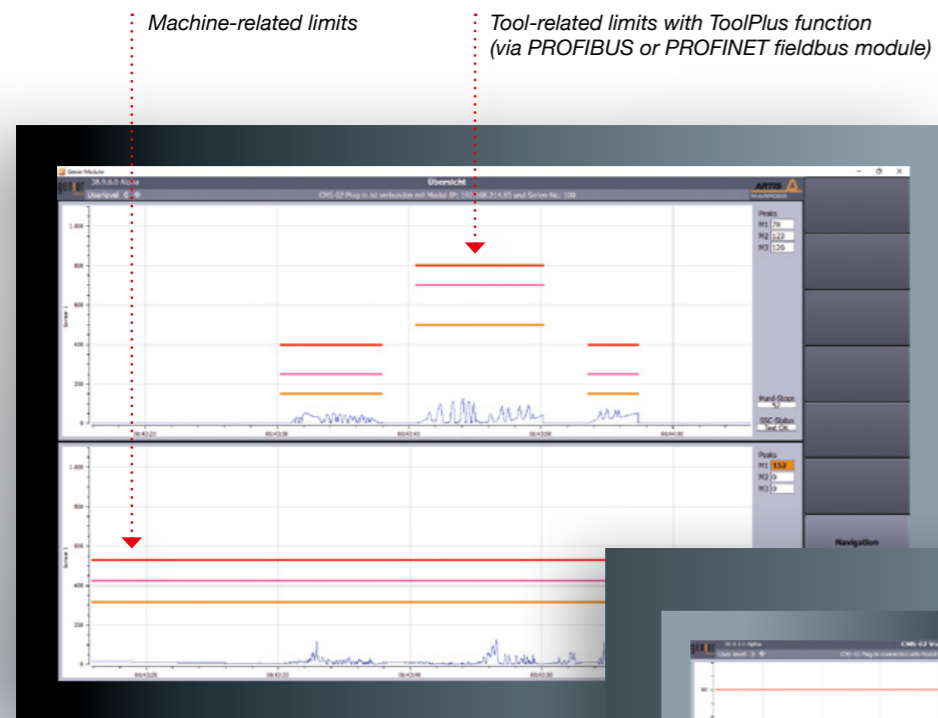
Machine-related limits

Tool-related limits with ToolPlus function (via PROFIBUS or PROFINET fieldbus module)

Übersicht

Userlevel 0

CMS-02 Plug-in ist verbunden mit Modul IP: 192.168.214.85 und Serien Nr.: 108

ARTIS

Peaks
M1 78
M2 123
M3 136

1.000
800
600
400
200
0

Hard-Stops 57

SSC-Status Test OK

Peaks
M1 152
M2 0
M3 0

1.000
800
600
400
200
0

Navigation

CMS-02

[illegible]